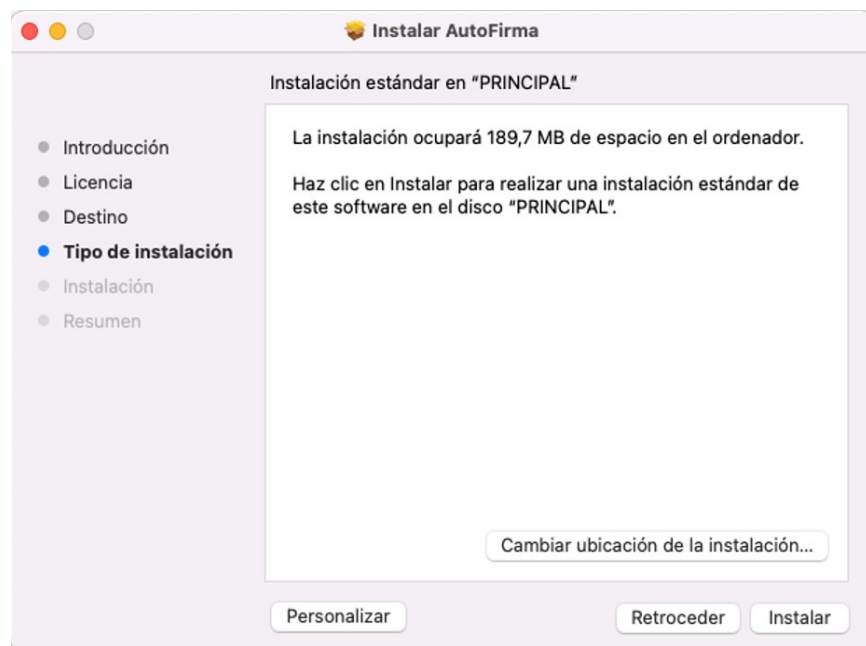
Instalar AutoFirma

Instalación estándar en "PRINCIPAL"

Introducción
Licencia
Destino
Tipo de instalación
Instalación
Resumen

La instalación ocupará 189,7 MB de espacio en el ordenador.

Haz clic en Instalar para realizar una instalación estándar de este software en el disco "PRINCIPAL".

Cambiar ubicación de la instalación...

Personalizar

Retroceder

Instalar